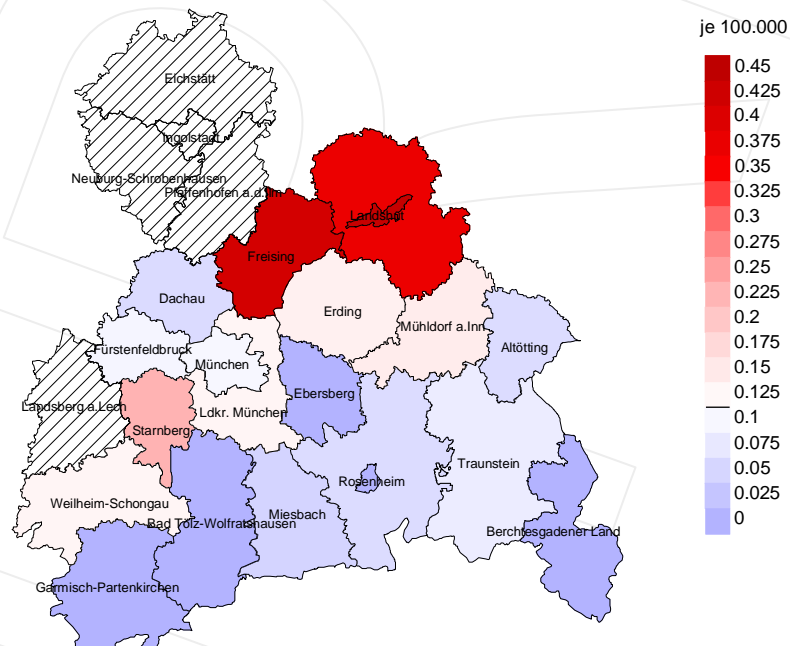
Eichstätt
Ingolstadt
Neuburg-Schrobenhausen
Pfaffenhofen a.d.Ilm
Freising
Landshut
Dachau
Erding
Mühldorf a.Inn
Altötting
Fürstenfeldbruck
München
Ebersberg
Landsberg a.Lech
Starnberg
Ldkr. München
Rosenheim
Traunstein
Weilheim-Schongau
Bad Tölz-Wolfratshausen
Miesbach
Berchtesgadener Land
Garmisch-Partenkirchen

je 100.000
0.45
0.425
0.4
0.375
0.35
0.325
0.3
0.275
0.25
0.225
0.2
0.175
0.15
0.125
0.1
0.075
0.05
0.025
0